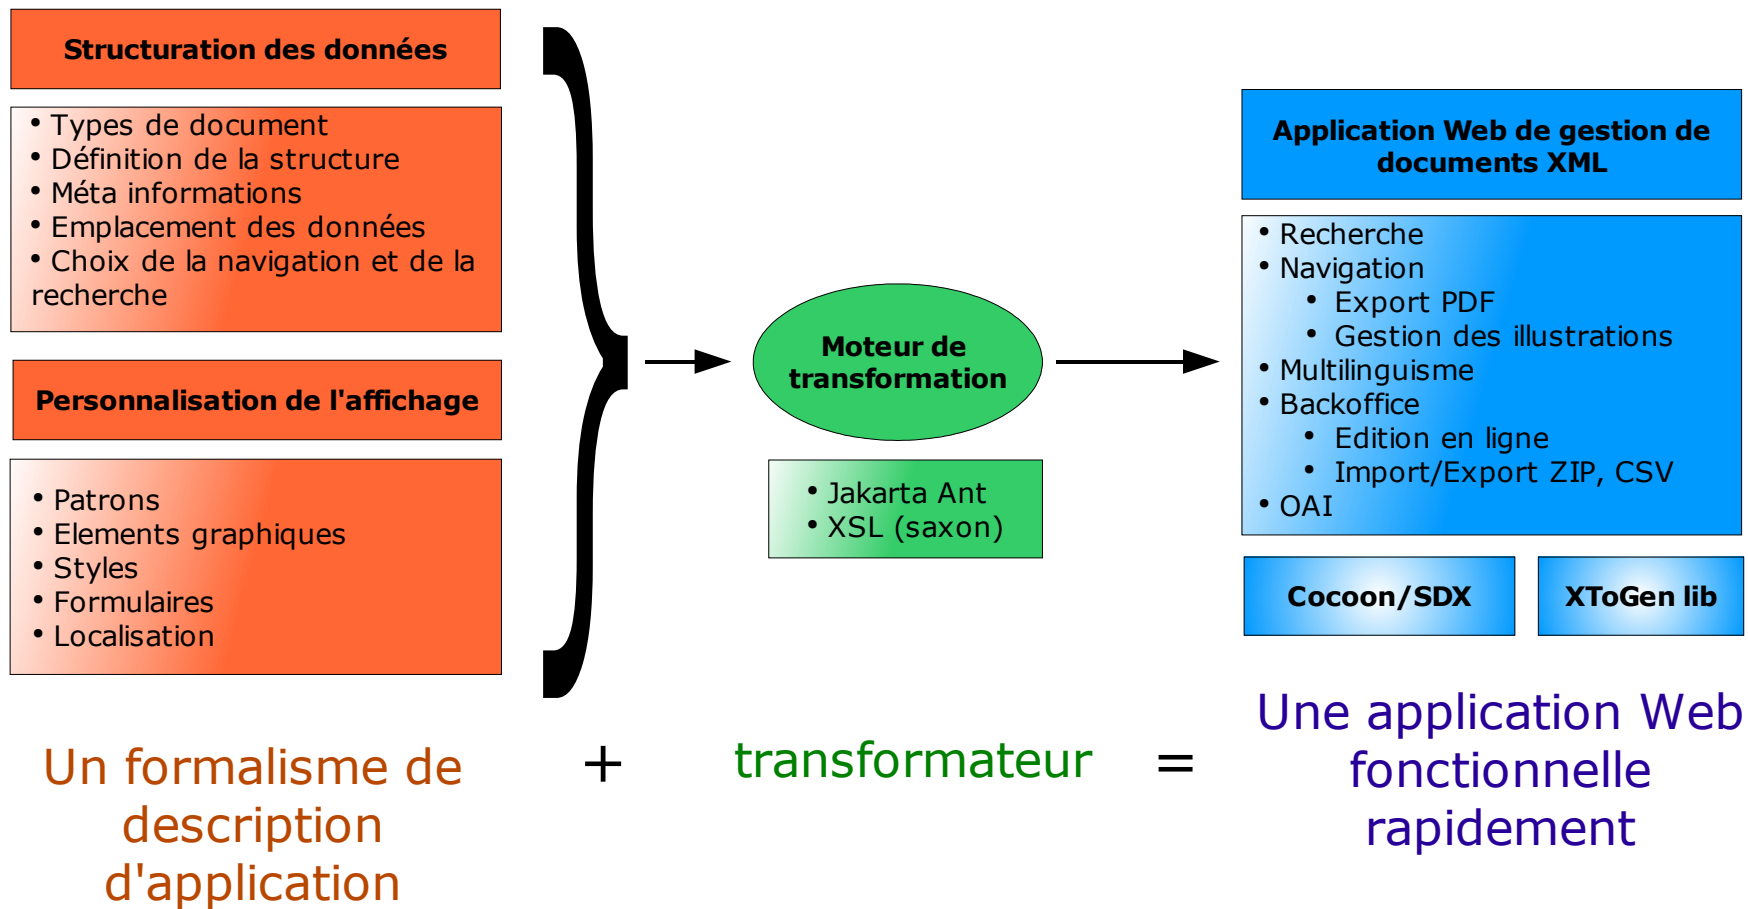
Structuration des données

• Types de document
• Définition de la structure
• Méta informations
• Emplacement des données
• Choix de la navigation et de la recherche

Personnalisation de l'affichage

• Patrons
• Elements graphiques
• Styles
• Formulaires
• Localisation

Moteur de transformation

• Jakarta Ant
• XSL (saxon)

Application Web de gestion de documents XML

• Recherche
• Navigation
• Export PDF
• Gestion des illustrations
• Multilinguisme
• Backoffice
• Edition en ligne
• Import/Export ZIP, CSV
• OAI

Cocoon/SDX

XToGen lib

Un formalisme de description d'application

+

transformateur

=

Une application Web fonctionnelle rapidement